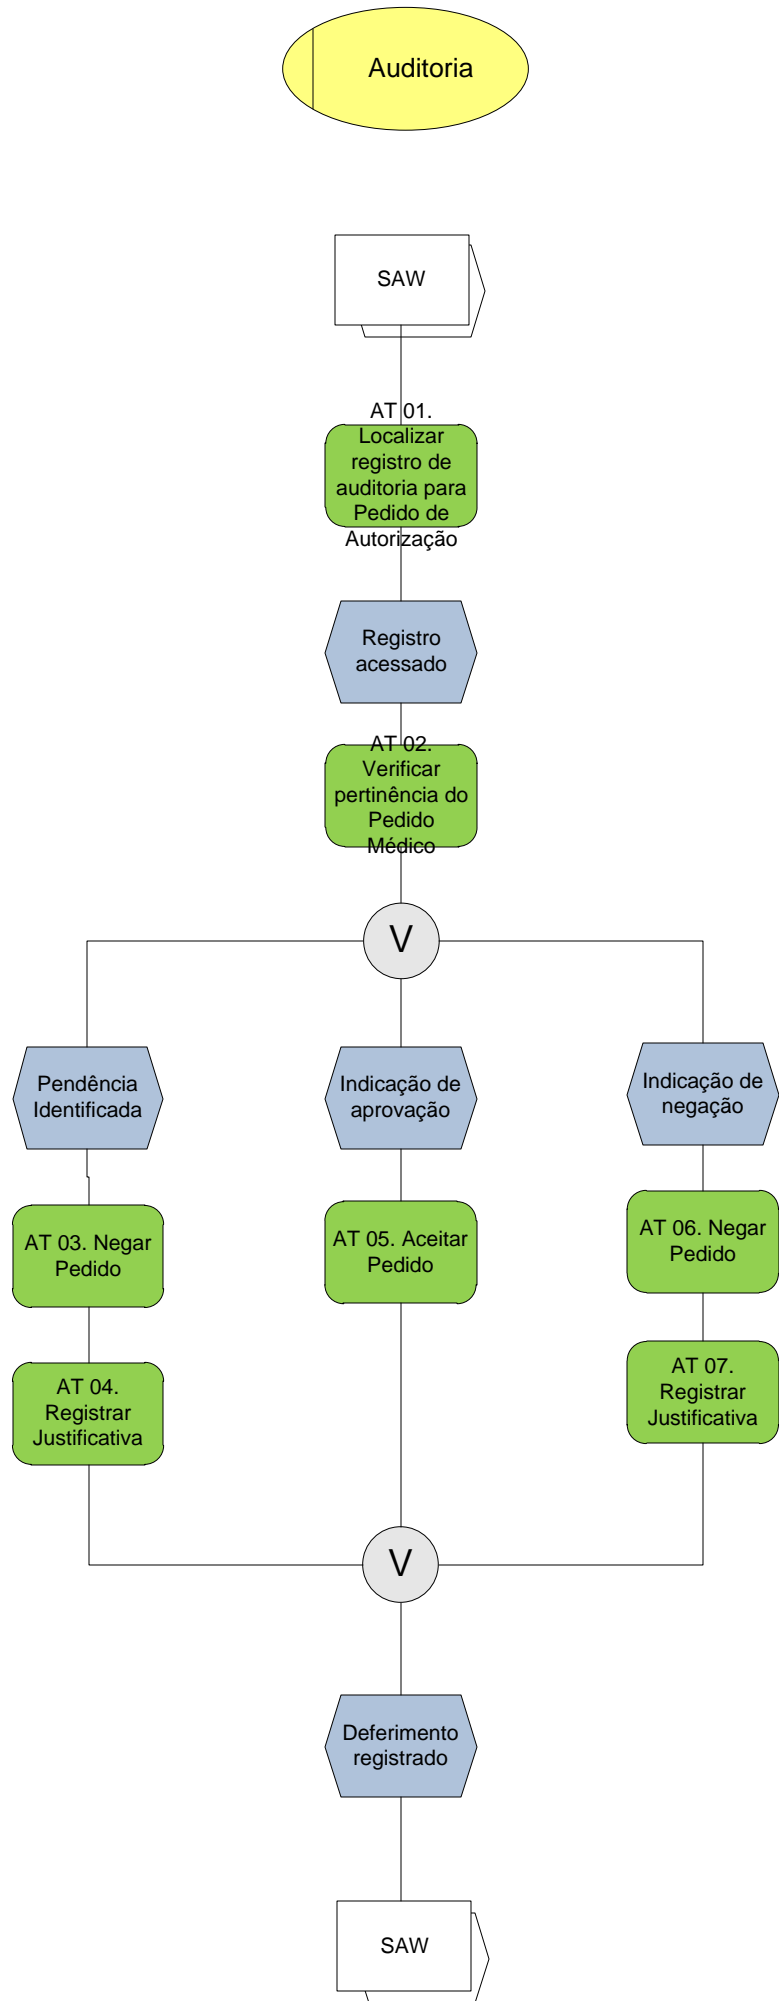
Auditoria

SAW

AT 01. Localizar registro de auditoria para Pedido de Autorização

Registro acessado

AT 02. Verificar pertinência do Pedido Médico

V

Pendência Identificada

Indicação de aprovação

Indicação de negação

AT 03. Negar Pedido

AT 05. Aceitar Pedido

AT 06. Negar Pedido

AT 04. Registrar Justificativa

AT 07. Registrar Justificativa

V

Deferimento registrado

SAW